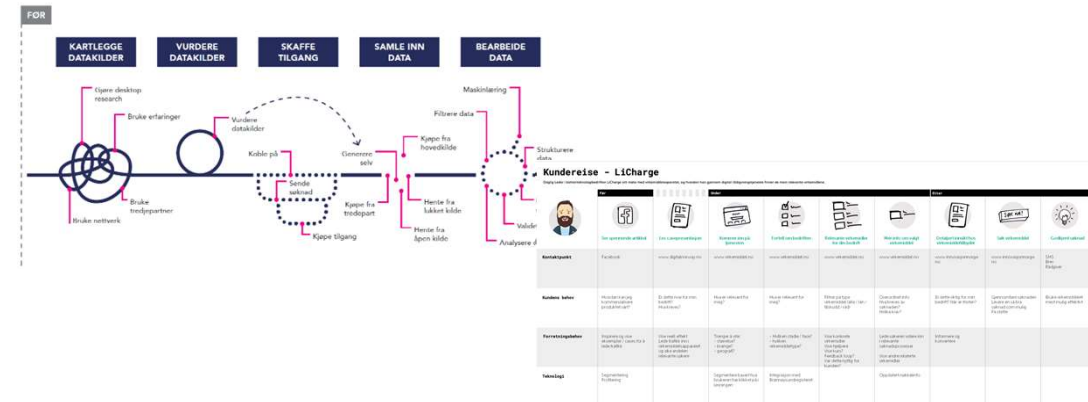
FØR

KARTLEGGE DATAKILDER

VURDERE DATAKILDER

SKAFFE TILGANG

SAMLE INN DATA

BEARBEIDE DATA

Gjøre desktop research

Bruke erfaringer

Bruke tredjepartner

Bruke nettverk

Vurdere datakilder

Koble på

Sende søknad

Kjøpe tilgang

Generere selv

Kjøpe fra tredjepart

Kjøpe fra hovedkilde

Hente fra lukket kilde

Hente fra åpen kilde

Maskinlæring

Filtrere data

Strukturere data

Validere

Analysere d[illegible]

Kundereise - LiCharge

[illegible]

Før

Under

Etter

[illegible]

Kontaktpunkt

Kundens behov

Forretningsbehov

Teknologi

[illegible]